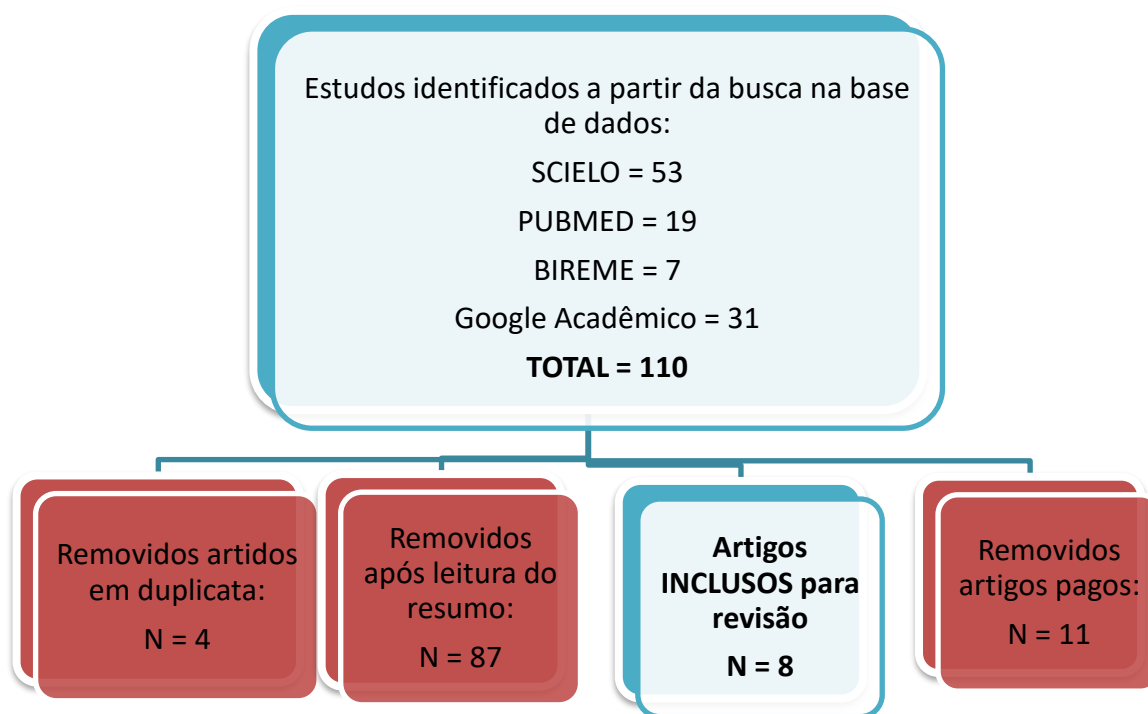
Estudos identificados a partir da busca na base de dados:

SCIELO = 53

PUBMED = 19

BIREME = 7

Google Acadêmico = 31

**TOTAL = 110**

Removidos artidos em duplicata:

N = 4

Removidos após leitura do resumo:

N = 87

**Artigos INCLUSOS para revisão**

**N = 8**

Removidos artigos pagos:

N = 11